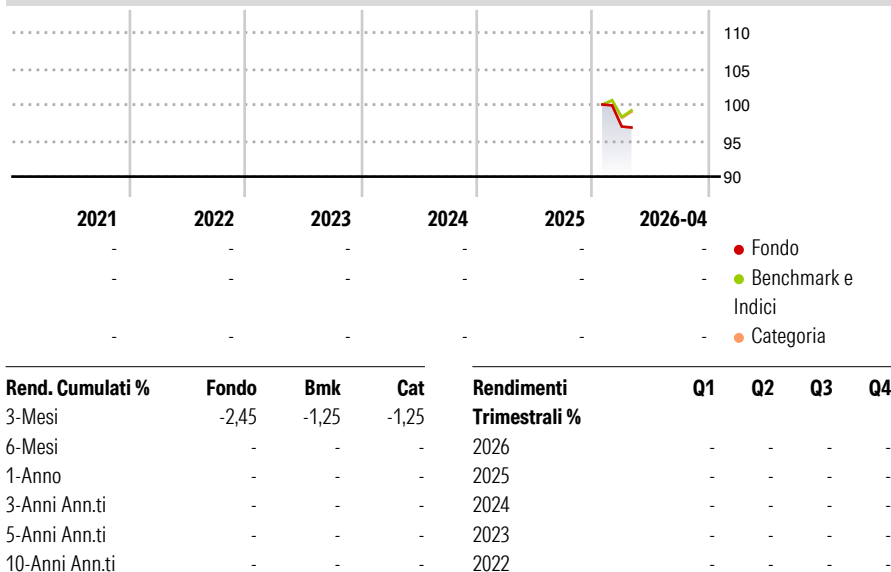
110
105
100
95
90

| 2021 | 2022 | 2023 | 2024 | 2025 | 2026-04 | |
|---|---|---|---|---|---|---|
| - | - | - | - | - | - | Fondo |
| - | - | - | - | - | - | Benchmark e Indici |
| - | - | - | - | - | - | Categoria |

| Rend. Cumulati % | Fondo | Bmk | Cat |
|---|---|---|---|
| 3-Mesi | -2,45 | -1,25 | -1,25 |
| 6-Mesi | - | - | - |
| 1-Anno | - | - | - |
| 3-Anni Ann.ti | - | - | - |
| 5-Anni Ann.ti | - | - | - |
| 10-Anni Ann.ti | - | - | - |

| Rendimenti Trimestrali % | Q1 | Q2 | Q3 | Q4 |
|---|---|---|---|---|
| 2026 | - | - | - | - |
| 2025 | - | - | - | - |
| 2024 | - | - | - | - |
| 2023 | - | - | - | - |
| 2022 | - | - | - | - |